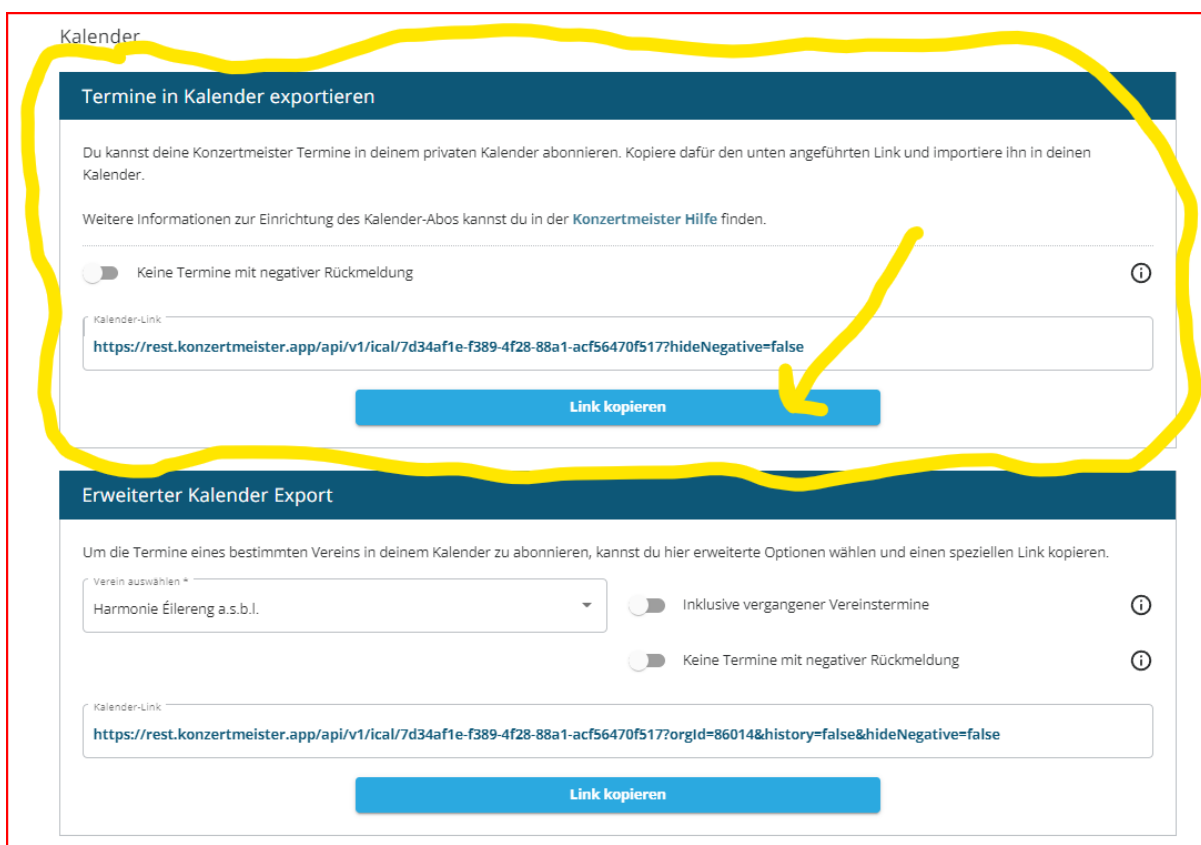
Kalender

Termine in Kalender exportieren

Du kannst deine Konzertmeister Termine in deinem privaten Kalender abonnieren. Kopiere dafür den unten angeführten Link und importiere ihn in deinen Kalender.

Weitere Informationen zur Einrichtung des Kalender-Abos kannst du in der Konzertmeister Hilfe finden.

Keine Termine mit negativer Rückmeldung

Kalender-Link
https://rest.konzertmeister.app/api/v1/ical/7d34af1e-f389-4f28-88a1-acf56470f517?hideNegative=false

Link kopieren

Erweiterter Kalender Export

Um die Termine eines bestimmten Vereins in deinem Kalender zu abonnieren, kannst du hier erweiterte Optionen wählen und einen speziellen Link kopieren.

Verein auswählen *
Harmonie Éilereng a.s.b.l.

Inklusive vergangener Vereinstermine

Keine Termine mit negativer Rückmeldung

Kalender-Link
https://rest.konzertmeister.app/api/v1/ical/7d34af1e-f389-4f28-88a1-acf56470f517?orgId=86014&history=false&hideNegative=false

Link kopieren